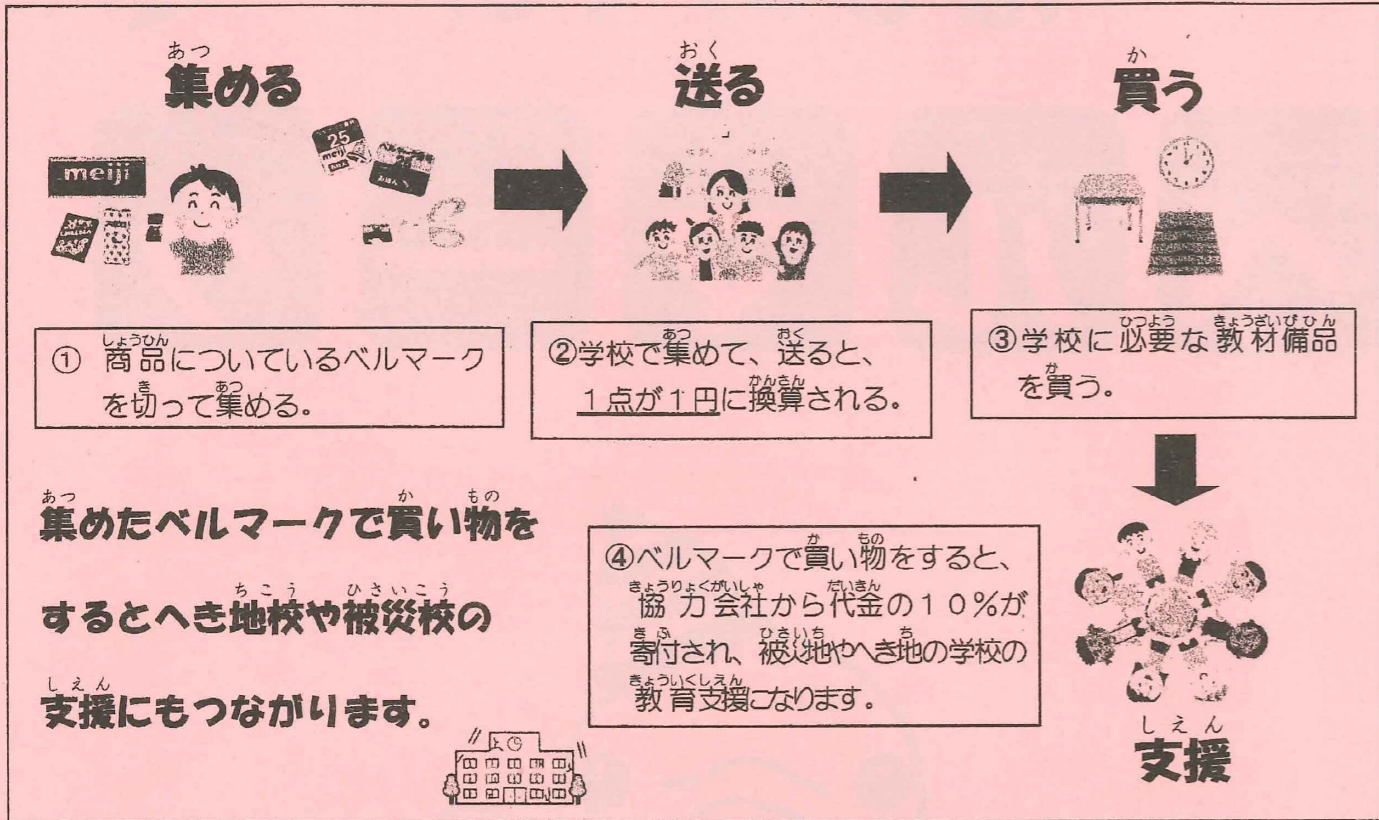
集める

送る

買う

meiji

25

meiji

① 商品についているベルマークを切って集める。

②学校で集めて、送ると、1点が1円に換算される。

③学校に必要な教材備品を買う。

集めたベルマークで買い物をするとへき地校や被災校の支援にもつながります。

④ベルマークで買い物をすると、協力会社から代金の10%が寄付され、被災地やへき地の学校の教育支援になります。

支援